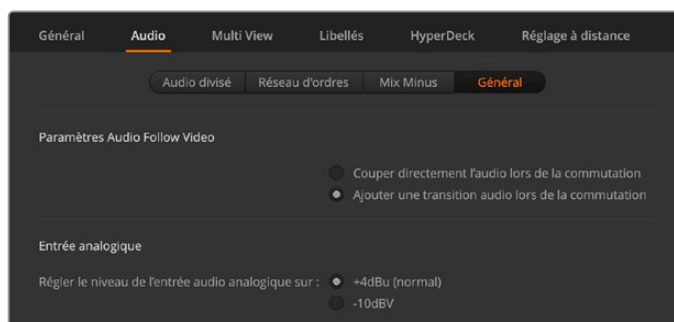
Général Audio Multi View Libellés HyperDeck Réglage à distance

Audio divisé Réseau d'ordres Mix Minus Général

Paramètres Audio Follow Video

Couper directement l'audio lors de la commutation

Ajouter une transition audio lors de la commutation

Entrée analogique

Régler le niveau de l'entrée audio analogique sur : +4dBu (normal)

-10dBV